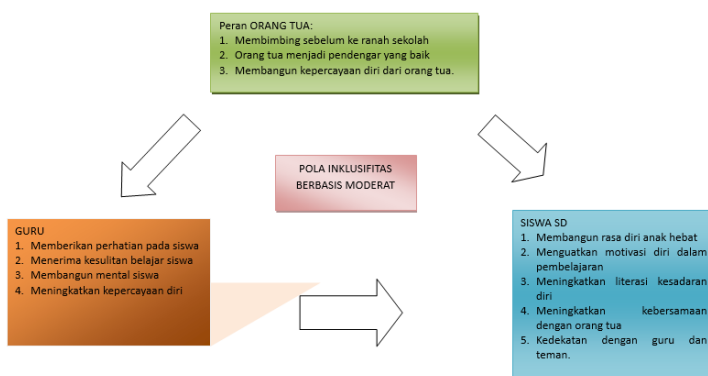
Peran ORANG TUA:
1. Membimbing sebelum ke ranah sekolah
2. Orang tua menjadi pendengar yang baik
3. Membangun kepercayaan diri dari orang tua.

POLA INKLUSIFITAS BERBASIS MODERAT

GURU
1. Memberikan perhatian pada siswa
2. Menerima kesulitan belajar siswa
3. Membangun mental siswa
4. Meningkatkan kepercayaan diri

SISWA SD
1. Membangun rasa diri anak hebat
2. Menguatkan motivasi diri dalam pembelajaran
3. Meningkatkan literasi kesadaran diri
4. Meningkatkan kebersamaan dengan orang tua
5. Kedekatan dengan guru dan teman.